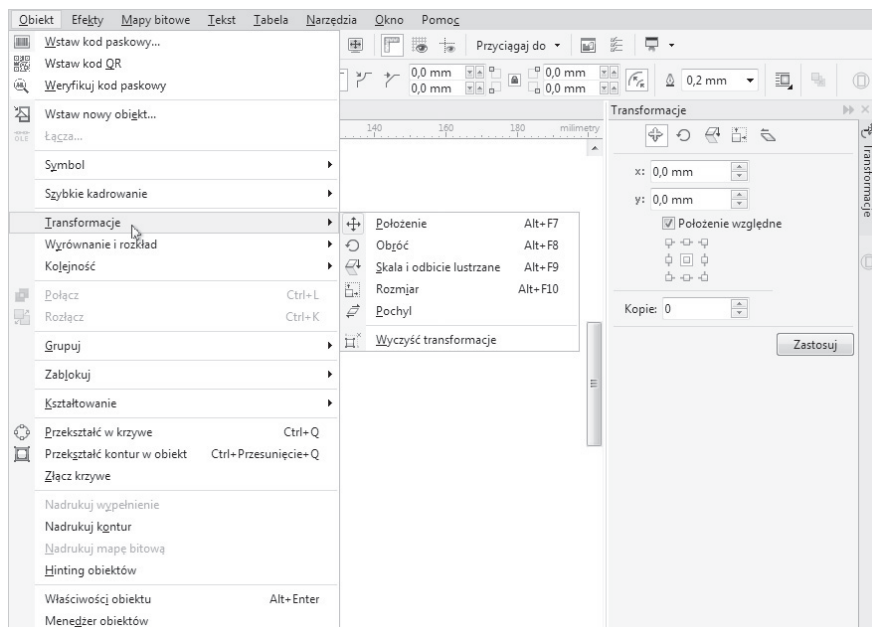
Obiekt Efekty Mapy bitowe Tekst Tabela Narzędzia Okno Pomoc

Wstaw kod paskowy...
Wstaw kod QR
Weryfikuj kod paskowy
Wstaw nowy obiekt...
Łącza...
Symbol
Szybkie kadrowanie
Transformacje
Wyrównanie i rozkład
Kolejność
Połącz Ctrl+L
Rozłącz Ctrl+K
Grupuj
Zablokuj
Kształtowanie
Przekształć w krzywe Ctrl+Q
Przekształć kontur w obiekt Ctrl+Przesunięcie+Q
Złącz krzywe
Nadrukuj wypełnienie
Nadrukuj kontur
Nadrukuj mapę bitową
Hinting obiektów
Właściwości obiektu Alt+Enter
Menedżer obiektów

Położenie Alt+F7
Obróć Alt+F8
Skala i odbicie lustrzane Alt+F9
Rozmiar Alt+F10
Pochyl
Wyczyść transformacje

Przyciągaj do
0,0 mm
0,0 mm
0,0 mm
0,0 mm
0,2 mm
140 160 180 milimetry

Transformacje
x: 0,0 mm
y: 0,0 mm
Położenie względne
Kopie: 0
Zastosuj
Transformacje